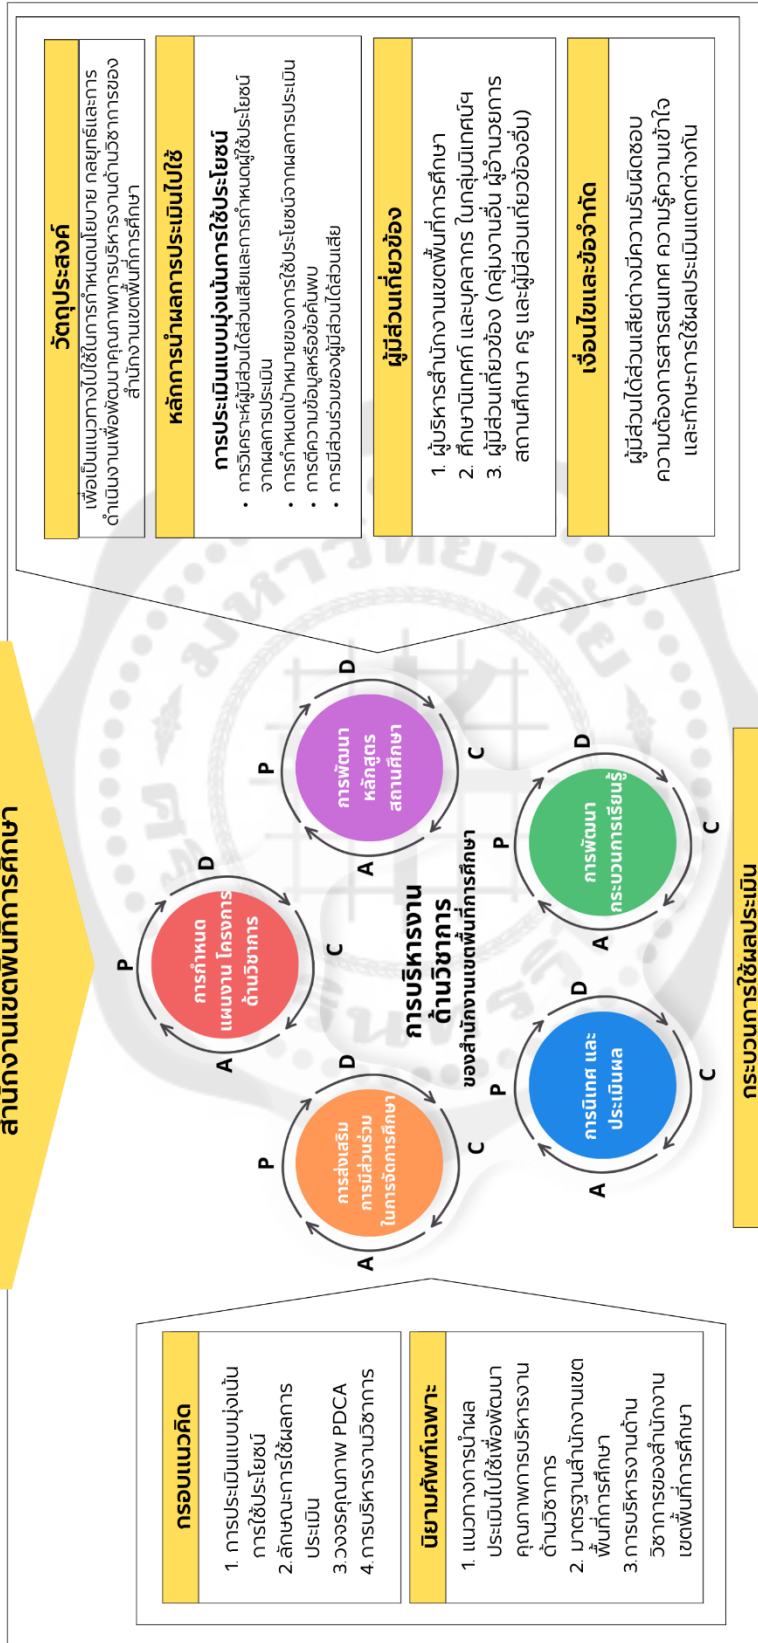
สำนักงานเขตพื้นที่การศึกษา

วัตถุประสงค์

เพื่อเป็นแนวทางไปใช้ในการกำหนดนโยบาย กลยุทธ์และการดำเนินงานเพื่อพัฒนาคุณภาพการบริหารงานด้านวิชาการของสำนักงานเขตพื้นที่การศึกษา

หลักการนำผลการประเมินไปใช้

การประเมินแบบมุ่งเน้นการใช้ประโยชน์
• การวิเคราะห์ผู้มีส่วนได้ส่วนเสียและการกำหนดผู้ใช้ประโยชน์จากผลการประเมิน
• การกำหนดเป้าหมายของการใช้ประโยชน์จากผลการประเมิน
• การตีความข้อมูลหรือข้อค้นพบ
• การมีส่วนร่วมของผู้มีส่วนได้ส่วนเสีย

ผู้มีส่วนเกี่ยวข้อง

1. ผู้บริหารสำนักงานเขตพื้นที่การศึกษา
2. ศึกษานิเทศก์ และบุคลากร ในกลุ่มนิเทศฯ
3. ผู้มีส่วนเกี่ยวข้อง (กลุ่มงานอื่น ผู้อำนวยการสถานศึกษา ครู และผู้มีส่วนเกี่ยวข้องอื่น)

เงื่อนไขและข้อจำกัด

ผู้มีส่วนได้ส่วนเสียต่างมีความรับผิดชอบ ความต้องการสารสนเทศ ความรู้ความเข้าใจ และทักษะการใช้ผลประเมินแตกต่างกัน

การบริหารงานด้านวิชาการ
ของสำนักงานเขตพื้นที่การศึกษา

P D C A
การกำหนดแผนงาน โครงการด้านวิชาการ

P D C A
การพัฒนาหลักสูตรสถานศึกษา

P D C A
การส่งเสริมการมีส่วนร่วมในการจัดการศึกษา

P D C A
การนิเทศ และประเมินผล

P D C A
การพัฒนากระบวนการเรียนรู้

กระบวนการใช้ผลประเมิน

กรอบแนวคิด

1. การประเมินแบบมุ่งเน้นการใช้ประโยชน์
2.ลักษณะการใช้ผลการประเมิน
3.วงจรคุณภาพ PDCA
4.การบริหารงานวิชาการ

นิยามศัพท์เฉพาะ

1. แนวทางการนำผลประเมินไปใช้เพื่อพัฒนาคุณภาพการบริหารงานด้านวิชาการ
2. มาตรฐานสำนักงานเขตพื้นที่การศึกษา
3.การบริหารงานด้านวิชาการของสำนักงานเขตพื้นที่การศึกษา